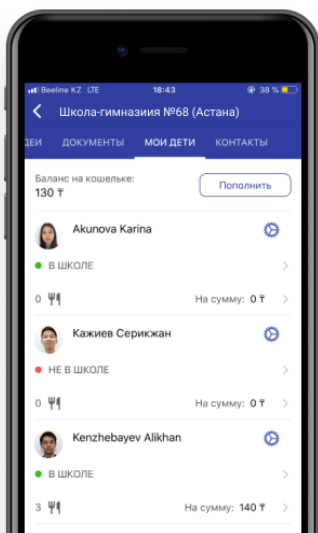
Beeline KZ LTE 18:43 38 %

Школа-гимназиия №68 (Астана)

ДЕИ ДОКУМЕНТЫ МОИ ДЕТИ КОНТАКТЫ

Баланс на кошельке:
130 ₸

Пополнить

Akunova Karina

В ШКОЛЕ

0 На сумму: 0 ₸

Кажиев Серикжан

НЕ В ШКОЛЕ

0 На сумму: 0 ₸

Kenzhebayev Alikhan

В ШКОЛЕ

3 На сумму: 140 ₸